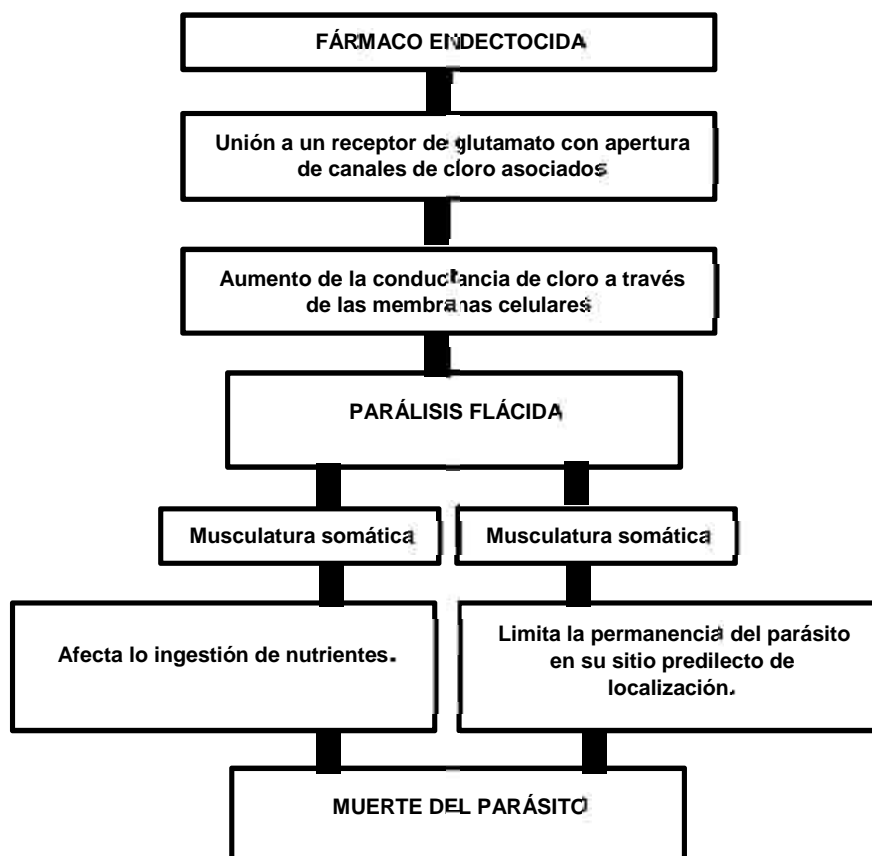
FÁRMACO ENDECTOCIDA

Unión a un receptor de glutamato con apertura de canales de cloro asociados

Aumento de la conductancia de cloro a través de las membranas celulares

PARÁLISIS FLÁCIDA

Musculatura somática

Musculatura somática

Afecta lo ingestión de nutrientes.

Limita la permanencia del parásito en su sitio predilecto de localización.

MUERTE DEL PARÁSITO